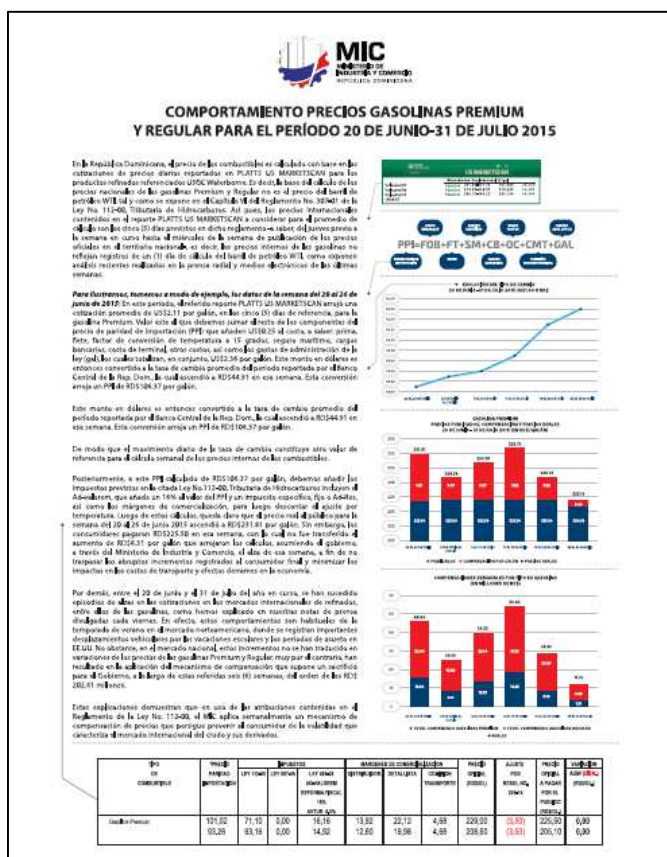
MIC
MINISTERIO DE INDUSTRIA Y COMERCIO
REPÚBLICA DOMINICANA

COMPORTAMIENTO PRECIOS GASOLINAS PREMIUM Y REGULAR PARA EL PERÍODO 20 DE JUNIO-31 DE JULIO 2015

En la República Dominicana, el precio de los combustibles es calculado con base en las cotizaciones de precios diarios reportados en PLATTS US MARKETSCAN para los productos refinados referenciados USGC Waterborne. En decir, la base del cálculo de los precios nacionales de las gasolinas Premium y Regular es el precio del barril de petróleo WTI, tal y como se expone en el Capítulo VI del Reglamento No. 307-01 de la Ley No. 112-00, Tributaria de Hidrocarburos. Así pues, los precios internacionales contenidos en el reporte PLATTS US MARKETSCAN a considerar para el promedio de cálculo son los cinco (5) días reportados en dicho reglamento -a saber, del jueves previo a la semana en curso hasta el miércoles de la semana de publicación de los precios oficiales en el territorio nacional-, es decir, los precios internos de las gasolinas no reflejan registros de un (1) día de cálculo del barril de petróleo WTI, como exponen análisis recientes realizados en la prensa radial y medios electrónicos de las últimas semanas.

Para ilustrarnos, tomemos a modo de ejemplo, los datos de la semana del 20 al 26 de junio de 2015: En este período, el referido reporte PLATTS US MARKETSCAN arrojó una cotización promedio de US$2.11 por galón, en los cinco (5) días de referencia, para la gasolina Premium. Valor este al que debemos sumar el resto de los componentes del precio de paridad de importación (PPI) que añaden US$0.25 al costo, a saber: prima, flete, factor de conversión de temperatura a 15 grados, seguro marítimo, cargos bancarios, costo de terminal, otros costos, así como los gastos de administración de la ley (gal), los cuales totalizan, en conjunto, US$2.36 por galón. Este monto en dólares es entonces convertido a la tasa de cambio promedio del período reportada por el Banco Central de la Rep. Dom., la cual ascendió a RD$44.91 en esa semana. Esta conversión arroja un PPI de RD$106.37 por galón.

Este monto en dólares es entonces convertido a la tasa de cambio promedio del período reportada por el Banco Central de la Rep. Dom., la cual ascendió a RD$44.91 en esa semana. Esta conversión arroja un PPI de RD$106.37 por galón.

De modo que el movimiento diario de la tasa de cambio constituye otro valor de referencia para el cálculo semanal de los precios internos de los combustibles.

Posteriormente, a este PPI calculado de RD$106.37 por galón, debemos añadir los impuestos previstos en la citada Ley No. 112-00, Tributaria de Hidrocarburos incluyen el Ad-valorem, que añade un 16% al valor del PPI y un impuesto específico, fijo o Ad-Rés, así como los márgenes de comercialización, para luego descontar el ajuste por temperatura. Luego de estos cálculos, queda claro que el precio real al público para la semana del 20 al 26 de junio 2015 ascendió a RD$231.41 por galón. Sin embargo, los consumidores pagaron RD$225.50 en esa semana, con lo cual no fue transferido el aumento de RD$6.31 por galón que arrojaron los cálculos, asumiendo el gobierno, a través del Ministerio de Industria y Comercio, el alza de ese semana, a fin de no traspasar los abruptos incrementos registrados al consumidor final y minimizar los impactos en los costos de transporte y efectos derramas en la economía.

Por demás, entre el 20 de junio y el 31 de julio del año en curso, se han sucedido episodios de alzas en las cotizaciones en los mercados internacionales de refinados, entre ellos de las gasolinas, como hemos explicado en nuestras notas de prensa divulgadas cada viernes. En efecto, estos comportamientos son habituales de la temporada de verano en el mercado norteamericano, donde se registran importantes desplazamientos vehiculares por las vacaciones escolares y los períodos de asueto en EE.UU. No obstante, en el mercado nacional, estos incrementos no se han traducido en variaciones de los precios de las gasolinas Premium y Regular, muy por el contrario, han resultado en la aplicación del mecanismo de compensación que supone un sacrificio para el Gobierno, a lo largo de estas referidas seis (6) semanas, del orden de los RD$ 282.41 millones.

Estas explicaciones demuestran que en uso de las atribuciones contenidas en el Reglamento de la Ley No. 112-00, el MIC aplica semanalmente un mecanismo de compensación de precios que persigue prevenir al consumidor de la volatilidad que caracteriza al mercado internacional del crudo y sus derivados.

PPI=FOB+FT+SM+CB+OC+CMT+GAL

| TIPO DE COMBUSTIBLE | PRECIO PARIDAD IMPORTACIÓN | LEY 112-00 | LEY 495-06 | LEY 495-06 ADVALOREM 16% | DISTRIBUIDOR | DETALLISTA | COMPENSACIÓN TRANSPORTE | PRECIO OFICIAL (RD$/GL) | AJUSTE POR TEMP. | PRECIO OFICIAL A PAGAR POR EL PÚBLICO | VARIACIÓN ALZA (BAJA) |
|---|---|---|---|---|---|---|---|---|---|---|---|
| Gasolina Premium | 101,02 | 71,10 | 0,00 | 16,16 | 13,82 | 22,12 | 4,99 | 229,00 | (3,50) | 225,50 | 0,00 |
| | 93,28 | 63,16 | 0,00 | 14,92 | 12,60 | 19,98 | 4,99 | 208,60 | (3,50) | 205,10 | 0,00 |